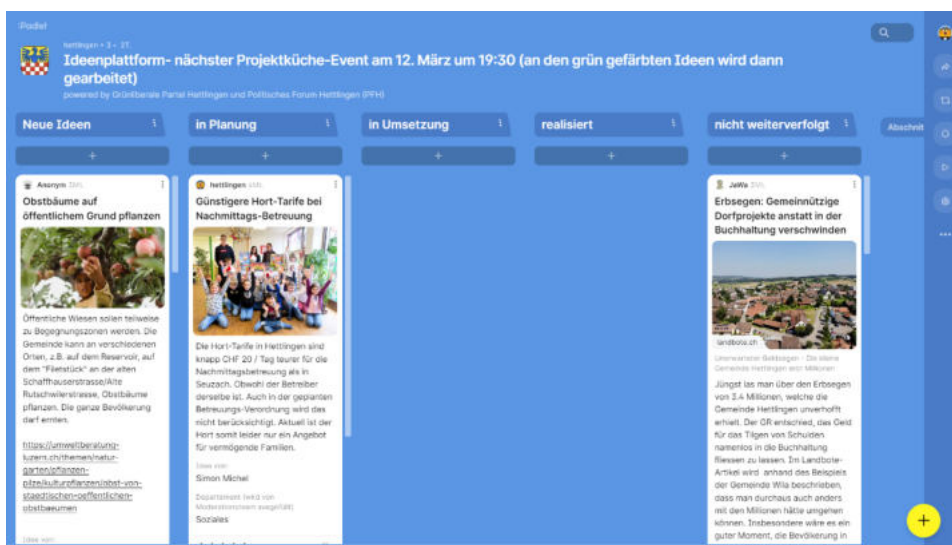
Padlet

Hettlingen • 3 • 3T.

Ideenplattform- nächster Projektküche-Event am 12. März um 19:30 (an den grün gefärbten Ideen wird dann gearbeitet)

powered by Grünliberale Partei Hettlingen und Politisches Forum Hettlingen (PFH)

Neue Ideen

+

Anonym 3W.

Obstbäume auf öffentlichem Grund pflanzen

Öffentliche Wiesen sollen teilweise zu Begegnungszonen werden. Die Gemeinde kann an verschiedenen Orten, z.B. auf dem Reservoir, auf dem "Filetstück" an der alten Schaffhauserstrasse/Alte Rutschwilerstrasse, Obstbäume pflanzen. Die ganze Bevölkerung darf ernten.

https://umweltberatung-luzern.ch/themen/natur-garten/pflanzen-pilze/kulturpflanzen/obst-von-staedtischen-oeffentlichen-obstbaeumen

Idee von:

in Planung

+

Hettlingen 3W.

Günstigere Hort-Tarife bei Nachmittags-Betreuung

Die Hort-Tarife in Hettlingen sind knapp CHF 20 / Tag teurer für die Nachmittagsbetreuung als in Seuzach. Obwohl der Betreiber derselbe ist. Auch in der geplanten Betreuungs-Verordnung wird dies nicht berücksichtigt. Aktuell ist der Hort somit leider nur ein Angebot für vermögende Familien.

Idee von:

Simon Michel

Department (wird von Moderatoreninnen vergeben)

Soziales

in Umsetzung

+

realisiert

+

nicht weiterverfolgt

+

JaWa 3W.

Erbsegen: Gemeinnützige Dorfprojekte anstatt in der Buchhaltung verschwinden

landbote.ch

Unerwarteter Geldsegen - Die kleine Gemeinde Hettlingen erbt Millionen

Jüngst las man über den Erbsegen von 3.4 Millionen, welche die Gemeinde Hettlingen unverhofft erhielt. Der GR entschied, das Geld für das Tilgen von Schulden namenlos in die Buchhaltung fliessen zu lassen. Im Landbote-Artikel wird anhand des Beispiels der Gemeinde Wila beschrieben, dass man durchaus auch anders mit den Millionen hätte umgehen können. Insbesondere wäre es ein guter Moment, die Bevölkerung in

Abschnitt

+